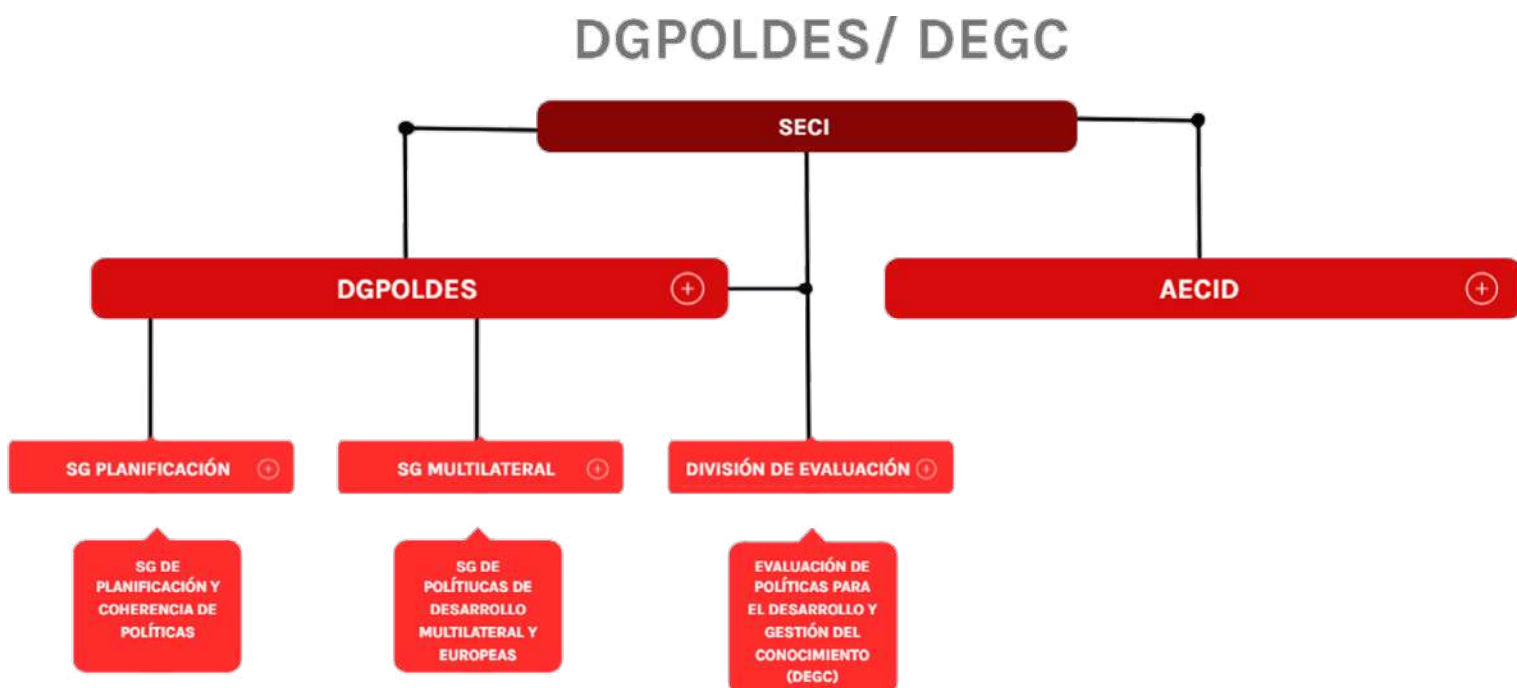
DGPOLDES/ DEGC

SECI

DGPOLDES

AECID

SG PLANIFICACIÓN

SG MULTILATERAL

DIVISIÓN DE EVALUACIÓN

SG DE PLANIFICACIÓN Y COHERENCIA DE POLÍTICAS

SG DE POLÍTIUCAS DE DESARROLLO MULTILATERAL Y EUROPEAS

EVALUACIÓN DE POLÍTICAS PARA EL DESARROLLO Y GESTIÓN DEL CONOCIMIENTO (DEGC)